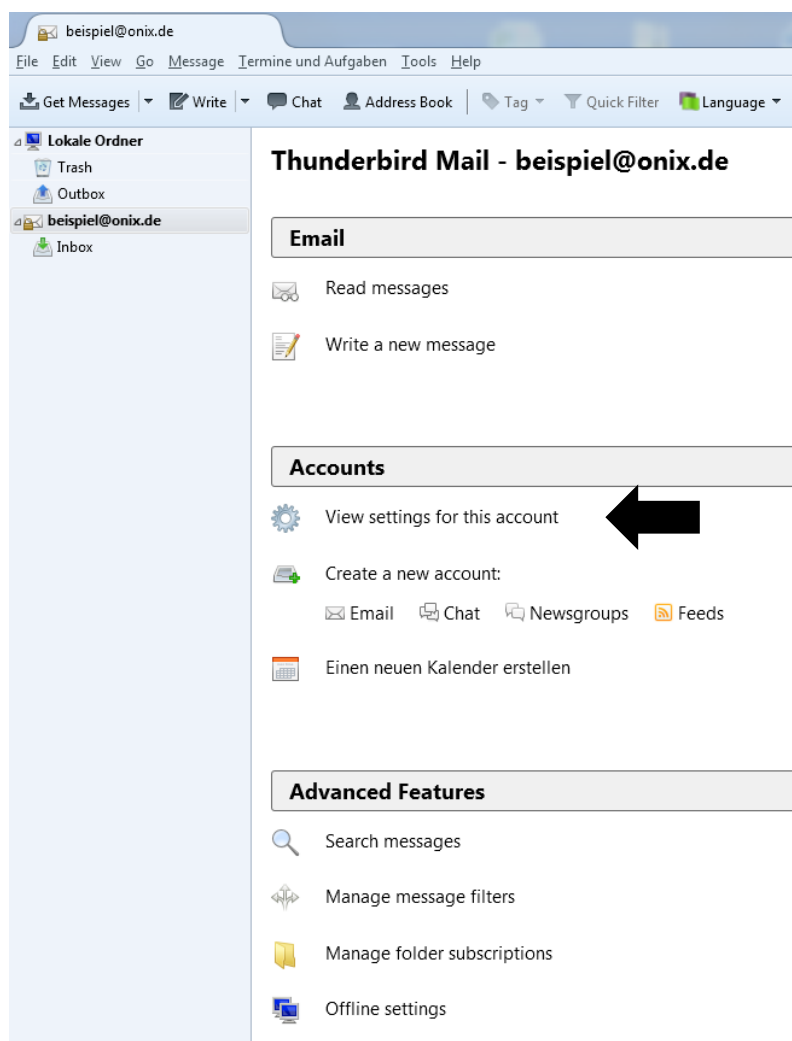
beispiel@onix.de

File Edit View Go Message Termine und Aufgaben Tools Help

Get Messages | Write | Chat | Address Book | Tag | Quick Filter | Language

Lokale Ordner
Trash
Outbox
beispiel@onix.de
Inbox

Thunderbird Mail - beispiel@onix.de

Email

Read messages

Write a new message

Accounts

View settings for this account

Create a new account:

Email Chat Newsgroups Feeds

Einen neuen Kalender erstellen

Advanced Features

Search messages

Manage message filters

Manage folder subscriptions

Offline settings